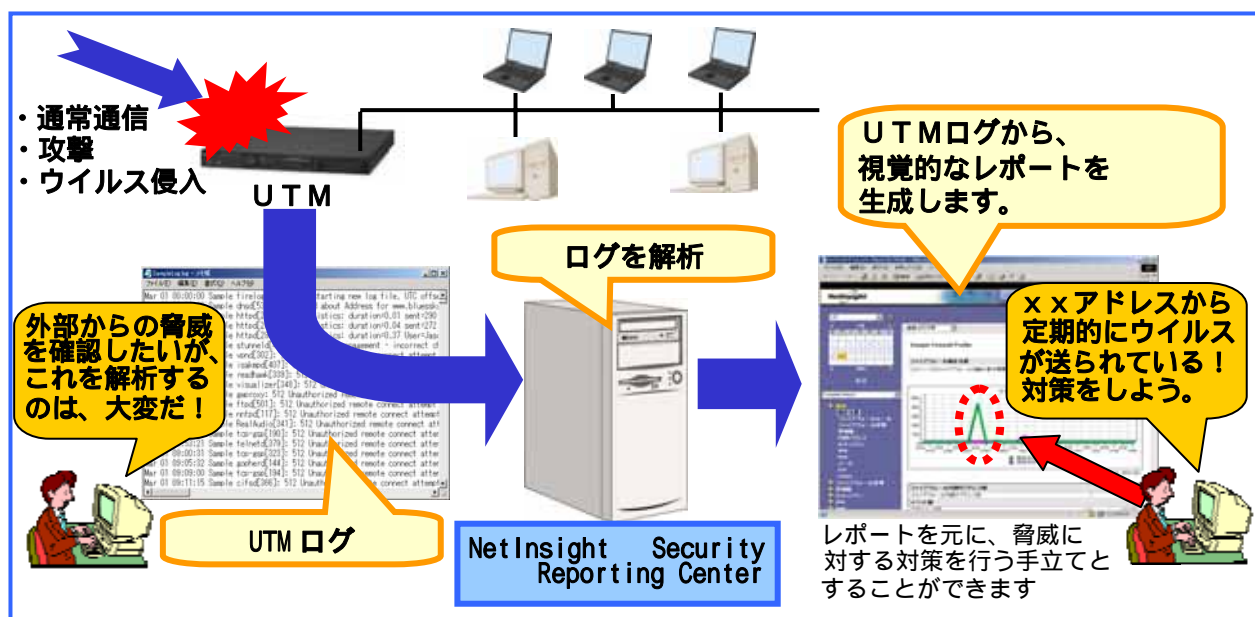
・通常通信
・攻撃
・ウイルス侵入

UTM

UTMログから、
視覚的なレポートを
生成します。

ログを解析

外部からの脅威を確認したいが、これを解析するのは、大変だ！

xxアドレスから定期的にウイルスが送られている！対策をしよう。

UTM ログ

NetInsight Security Reporting Center

レポートを元に、脅威に対する対策を行う手立てとすることができます